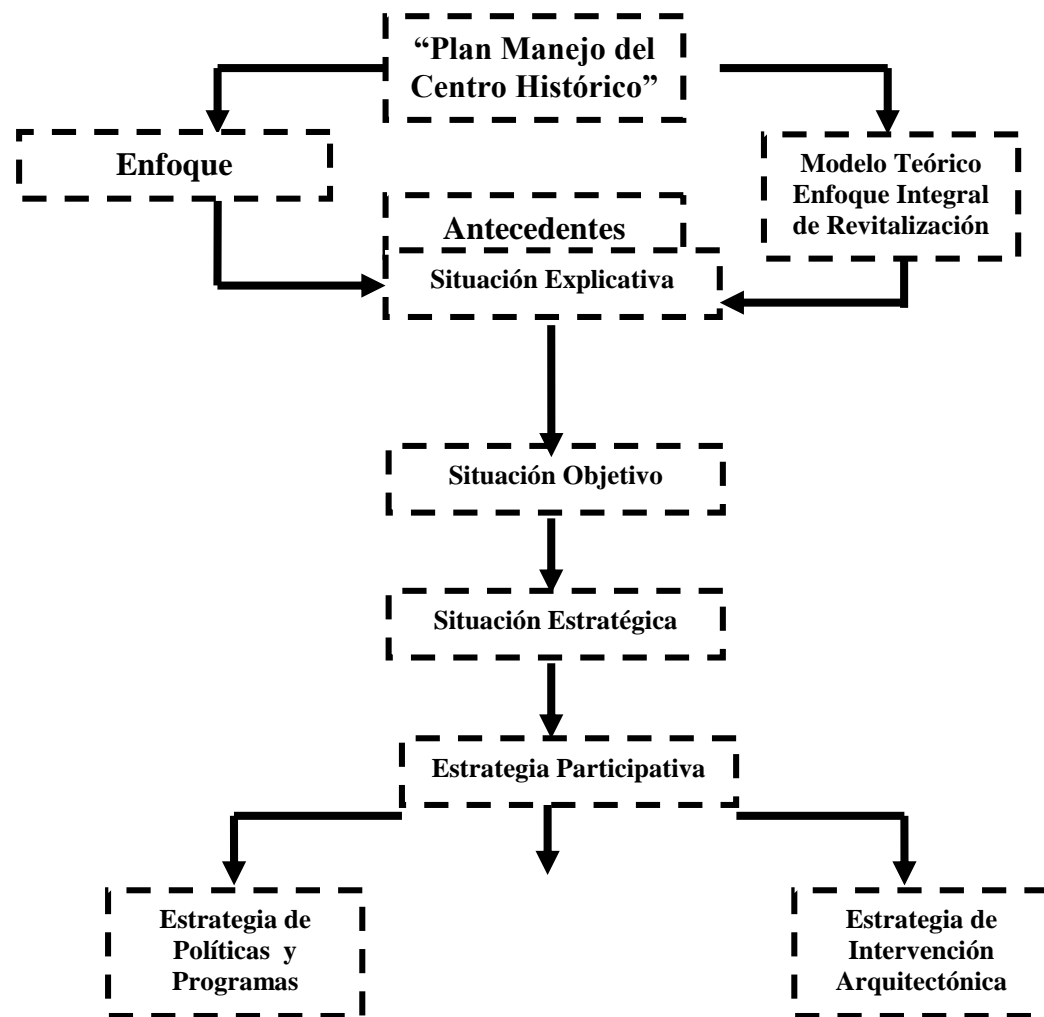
"Plan Manejo del Centro Histórico"

Enfoque

Modelo Teórico Enfoque Integral de Revitalización

Antecedentes

Situación Explicativa

Situación Objetivo

Situación Estratégica

Estrategia Participativa

Estrategia de Políticas y Programas

Estrategia de Intervención Arquitectónica